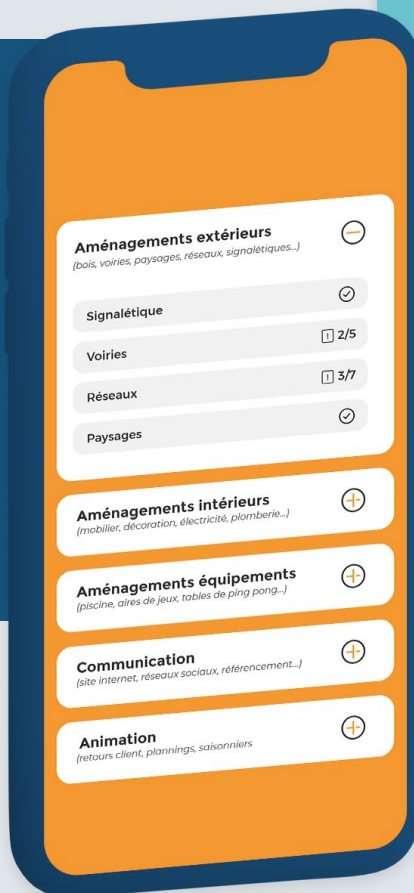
Aménagements extérieurs
(bois, voiries, paysages, réseaux, signalétiques...)

Signalétique

Voiries
2/5

Réseaux
3/7

Paysages

Aménagements intérieurs
(mobilier, décoration, électricité, plomberie...)

Aménagements équipements
(piscine, aires de jeux, tables de ping pong...)

Communication
(site internet, réseaux sociaux, référencement...)

Animation
(retours client, plannings, saisonniers